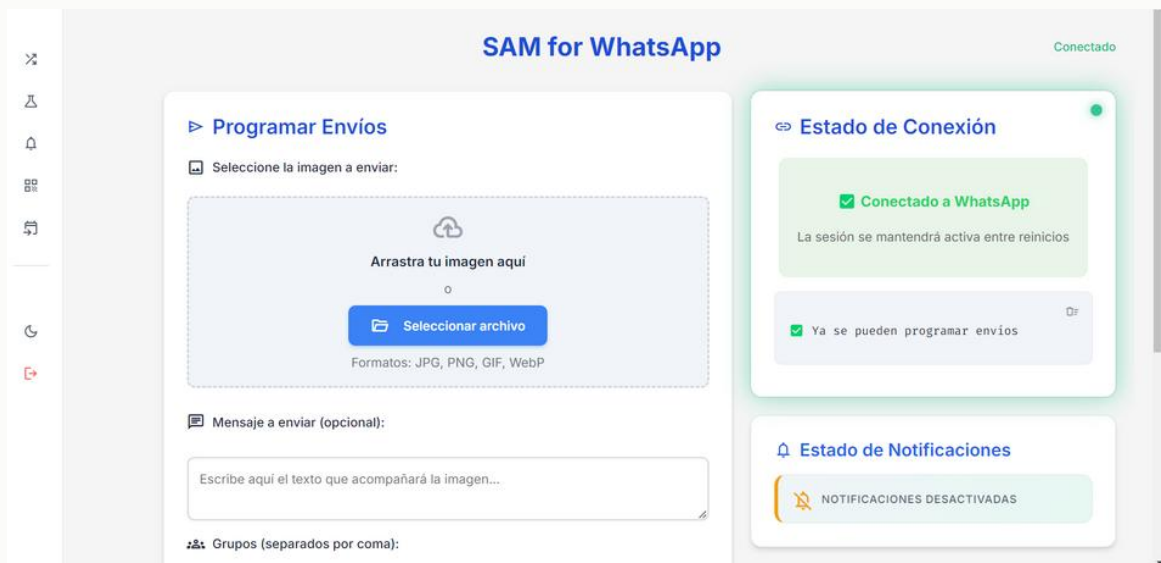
SAM for WhatsApp

Conectado

Programar Envíos

Seleccione la imagen a enviar:

Arrastra tu imagen aquí

o

Seleccionar archivo

Formatos: JPG, PNG, GIF, WebP

Mensaje a enviar (opcional):

Escribe aquí el texto que acompañará la imagen...

Grupos (separados por coma):

Estado de Conexión

Conectado a WhatsApp

La sesión se mantendrá activa entre reinicios

Ya se pueden programar envíos

Estado de Notificaciones

NOTIFICACIONES DESACTIVADAS